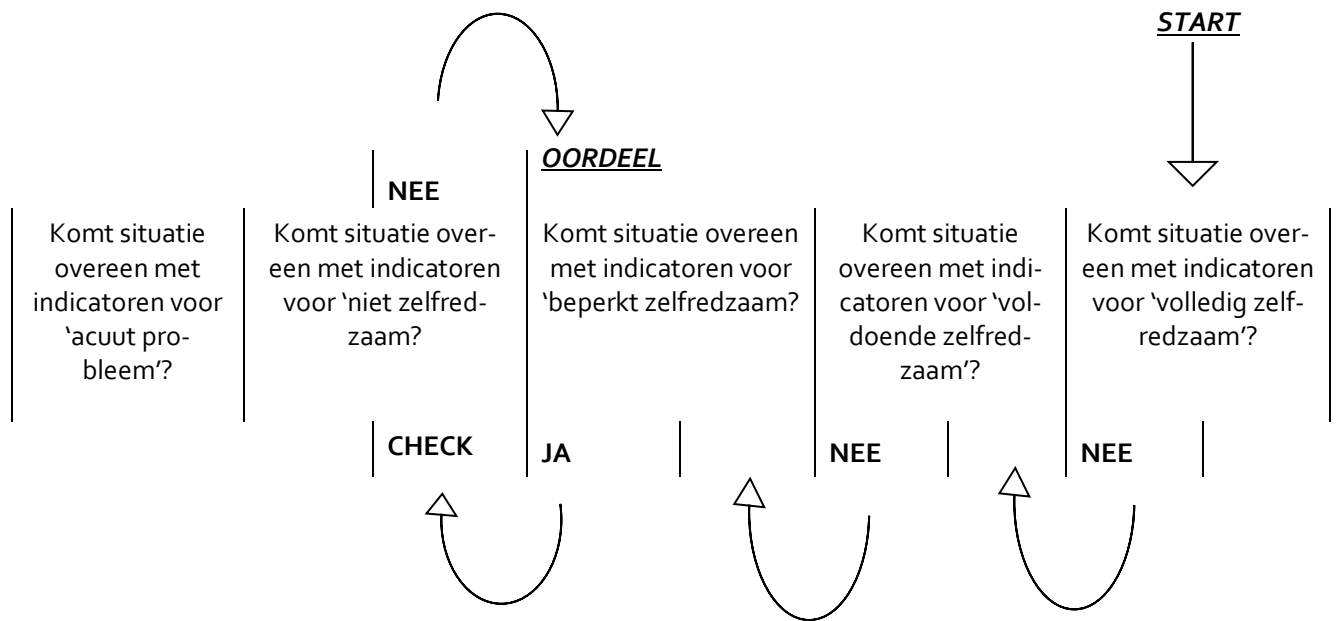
START

OORDEEL

NEE

Komt situatie overeen met indicatoren voor 'acuut probleem'?

Komt situatie overeen met indicatoren voor 'niet zelfredzaam?

Komt situatie overeen met indicatoren voor 'beperkt zelfredzaam?

Komt situatie overeen met indicatoren voor 'voldoende zelfredzaam'?

Komt situatie overeen met indicatoren voor 'volledig zelfredzaam'?

CHECK

JA

NEE

NEE